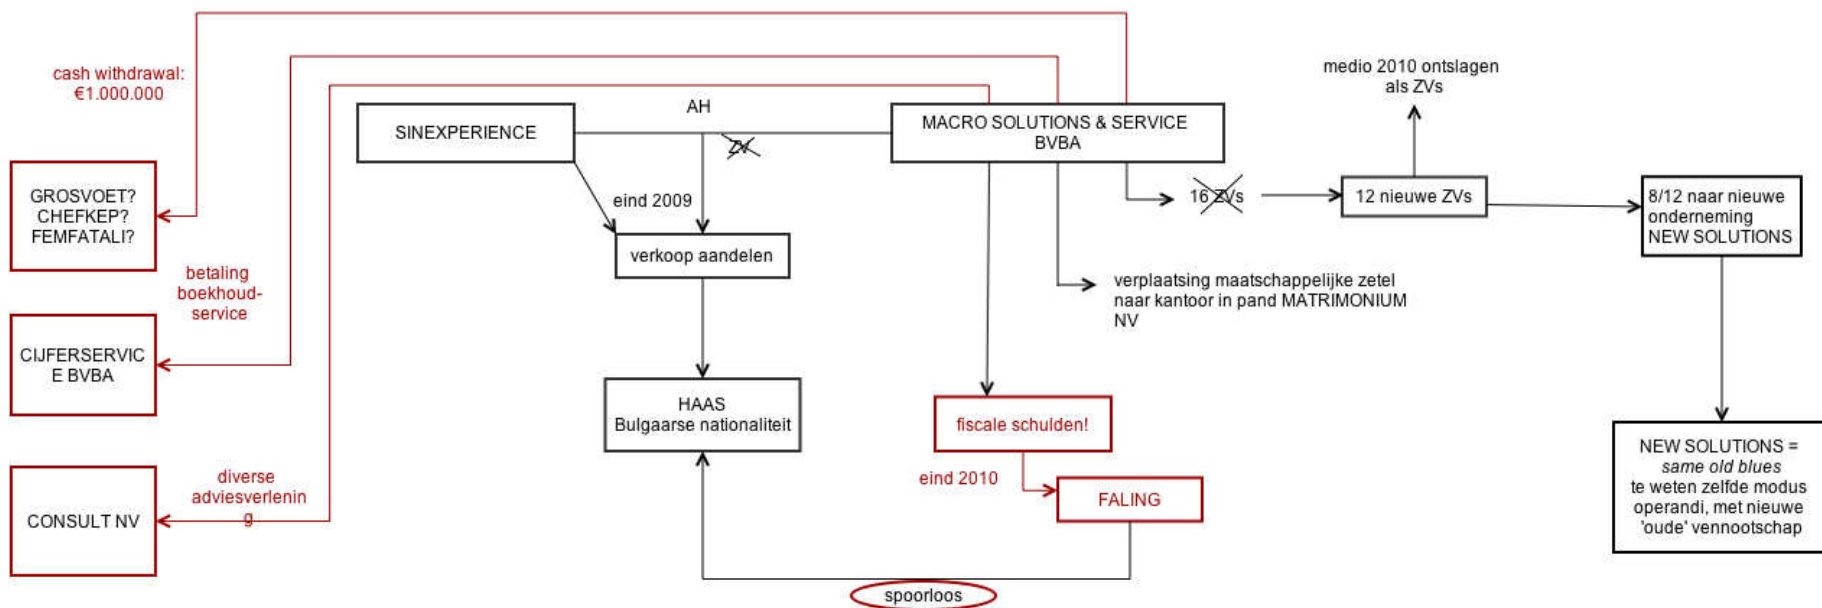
cash withdrawal: €1.000.000

GROSVOET? CHEFKEP? FEMFATALI?

betaling boekhoudservice

CIJFERSERVICE BVBA

diverse adviesverlening

CONSULT NV

SINEXPERIENCE

AH

ZV

MACRO SOLUTIONS & SERVICE BVBA

eind 2009

verkoop aandelen

HAAS Bulgaarse nationaliteit

16 ZVs

12 nieuwe ZVs

medio 2010 ontslagen als ZVs

8/12 naar nieuwe onderneming NEW SOLUTIONS

verplaatsing maatschappelijke zetel naar kantoor in pand MATRIMONIUM NV

fiscale schulden!

eind 2010

FALING

spoorloos

NEW SOLUTIONS = *same old blues* te weten zelfde modus operandi, met nieuwe 'oude' vennootschap